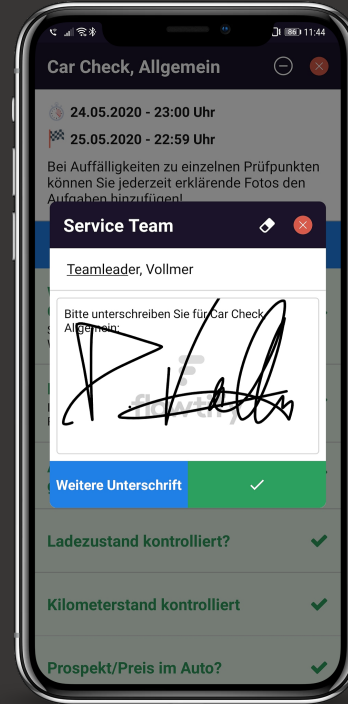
11:44

Car Check, Allgemein

24.05.2020 - 23:00 Uhr

25.05.2020 - 22:59 Uhr

Bei Auffälligkeiten zu einzelnen Prüfpunkten können Sie jederzeit erklärende Fotos den Aufgaben hinzufügen!

Service Team

Teamleader, Vollmer

Bitte unterschreiben Sie für Car Check Allgemein:

Weitere Unterschrift

Ladezustand kontrolliert?

Kilometerstand kontrolliert

Prospekt/Preis im Auto?